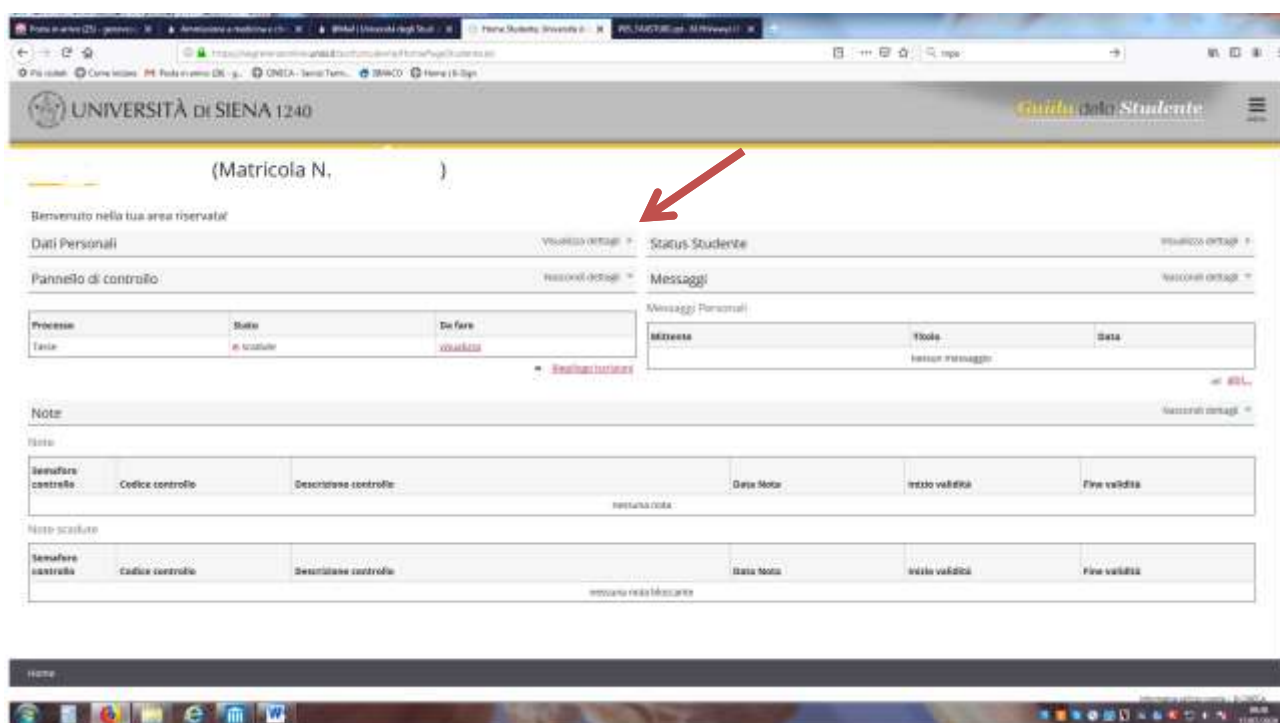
UNIVERSITÀ DI SIENA 1240

Guida dello Studente

(Matricola N. )

Benvenuto nella tua area riservata!

Dati Personali

Visualizza dettagli

Status Studente

Visualizza dettagli

Pannello di controllo

Nascondi dettagli

Messaggi

Nascondi dettagli

| Processo | Stato | Da fare |
|---|---|---|
| Tasse | scadute | visualizza |

Riepilogo iscrizioni

Messaggi Personali

| Mittente | Titolo | Data |
|---|---|---|
| | Nessun messaggio | |

Note

Nascondi dettagli

Note

| Semaforo controllo | Codice controllo | Descrizione controllo | Data Nota | Inizio validità | Fine validità |
|---|---|---|---|---|---|
| | | nessuna nota | | | |

Note scadute

| Semaforo controllo | Codice controllo | Descrizione controllo | Data Nota | Inizio validità | Fine validità |
|---|---|---|---|---|---|
| | | nessuna nota bloccante | | | |

Home